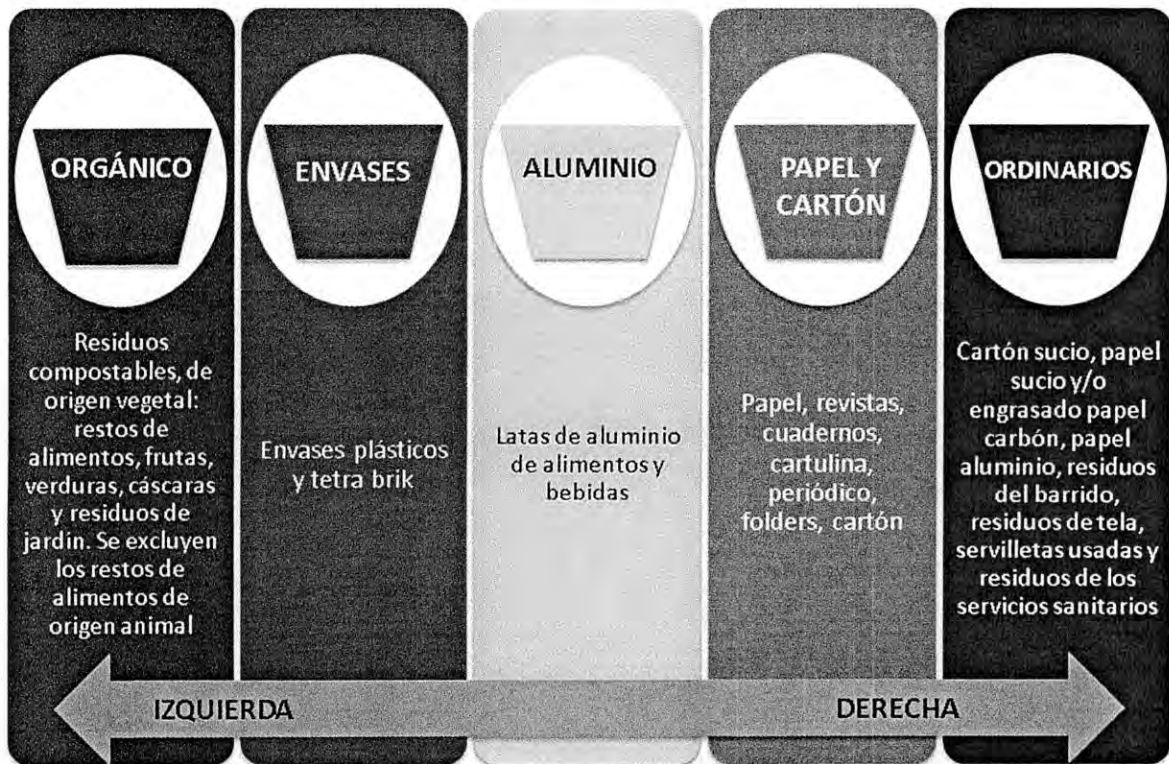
ORGÁNICO

Residuos compostables, de origen vegetal: restos de alimentos, frutas, verduras, cáscaras y residuos de jardin. Se excluyen los restos de alimentos de origen animal

ENVASES

Envases plásticos y tetra brik

ALUMINIO

Latas de aluminio de alimentos y bebidas

PAPEL Y CARTÓN

Papel, revistas, cuadernos, cartulina, periódico, folders, cartón

ORDINARIOS

Cartón sucio, papel sucio y/o engrasado papel carbón, papel aluminio, residuos del barrido, residuos de tela, servilletas usadas y residuos de los servicios sanitarios

IZQUIERDA

DERECHA